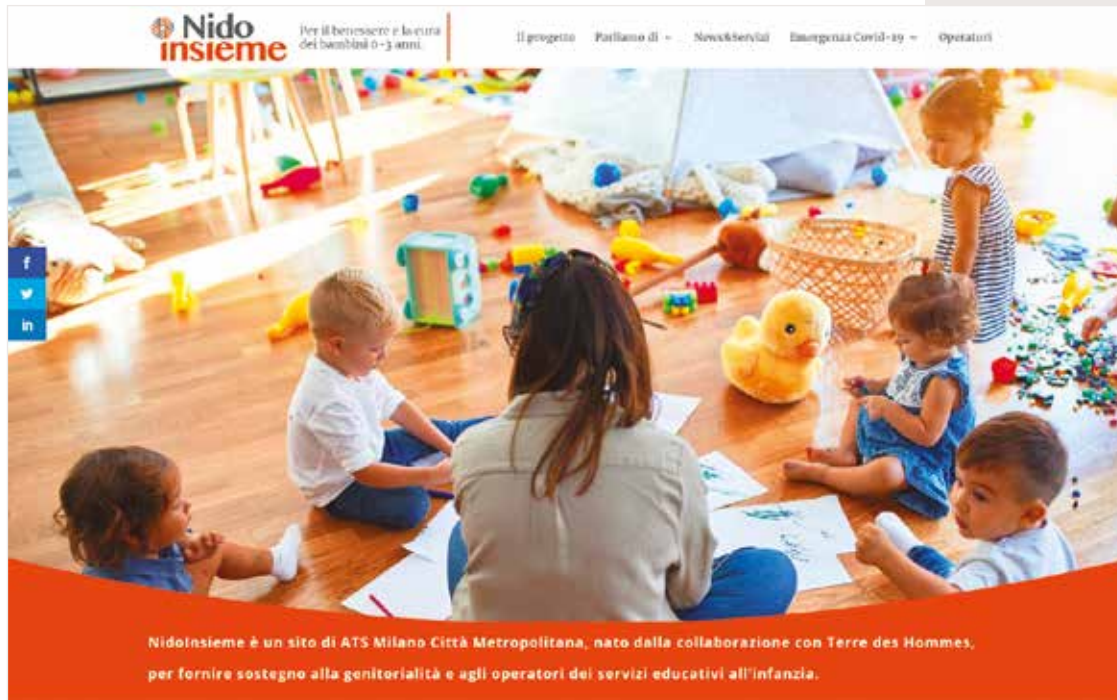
Nido insieme

Per il benessere e la cura dei bambini 0-3 anni

Il progetto Parliamo di News&Servizi Emergenza Covid-19 Operatori

f
in

NidoInsieme è un sito di ATS Milano Città Metropolitana, nato dalla collaborazione con Terre des Hommes, per fornire sostegno alla genitorialità e agli operatori dei servizi educativi all'infanzia.